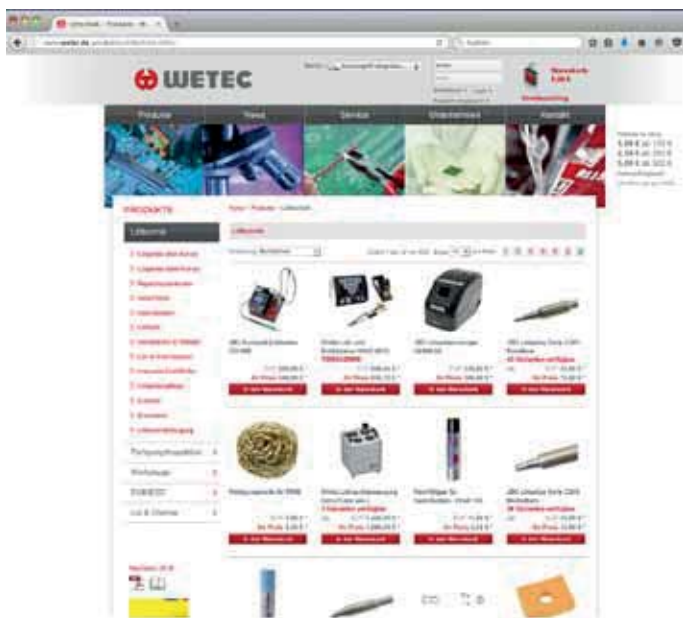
WETEC

Produkte
News
Service
Unternehmen
Kontakt

PRODUKTE

Lötkolben

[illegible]

Reinigungsschwamm für WMRT
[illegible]

Arbeitsplatz
Werkzeuge
ESD/EGB
Lot & Chemie
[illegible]

In den Warenkorb
In den Warenkorb
In den Warenkorb
In den Warenkorb
In den Warenkorb
In den Warenkorb
In den Warenkorb
In den Warenkorb